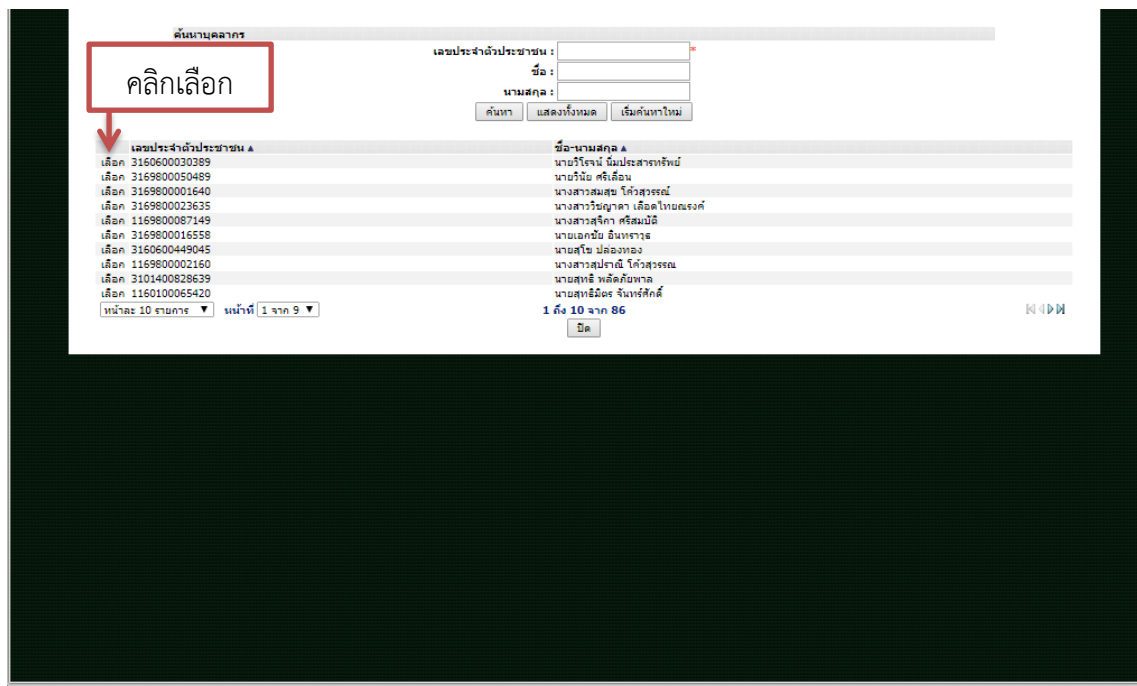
ค้นหาบุคลากร

เลขประจำตัวประชาชน : *
ชื่อ :
นามสกุล :

ค้นหา แสดงทั้งหมด เริ่มค้นหาใหม่

คลิกเลือก

| | เลขประจำตัวประชาชน ▲ | ชื่อ-นามสกุล ▲ |
|---|---|---|
| เลือก | 3160600030389 | นายวิโรจน์ นิ่มประสารทรัพย์ |
| เลือก | 3169800050489 | นายวินัย ศรีเลื่อน |
| เลือก | 3169800001640 | นางสาวสมสุข โค้วสุวรรณ์ |
| เลือก | 3169800023635 | นางสาววิชญาดา เลือดไทยณรงค์ |
| เลือก | 1169800087149 | นางสาวสุจิกา ศรีสมบัติ |
| เลือก | 3169800016558 | นายเอกชัย อินทราวุธ |
| เลือก | 3160600449045 | นายสุโข ปล่องทอง |
| เลือก | 1169800002160 | นางสาวสุปราณี โค้วสุวรรณ |
| เลือก | 3101400828639 | นายสุทธิ พลัดภัยพาล |
| เลือก | 1160100065420 | นายสุทธิมิตร จันทร์ศักดิ์ |

หน้าละ 10 รายการ ▼ หน้าที่ 1 จาก 9 ▼ 1 ถึง 10 จาก 86

ปิด